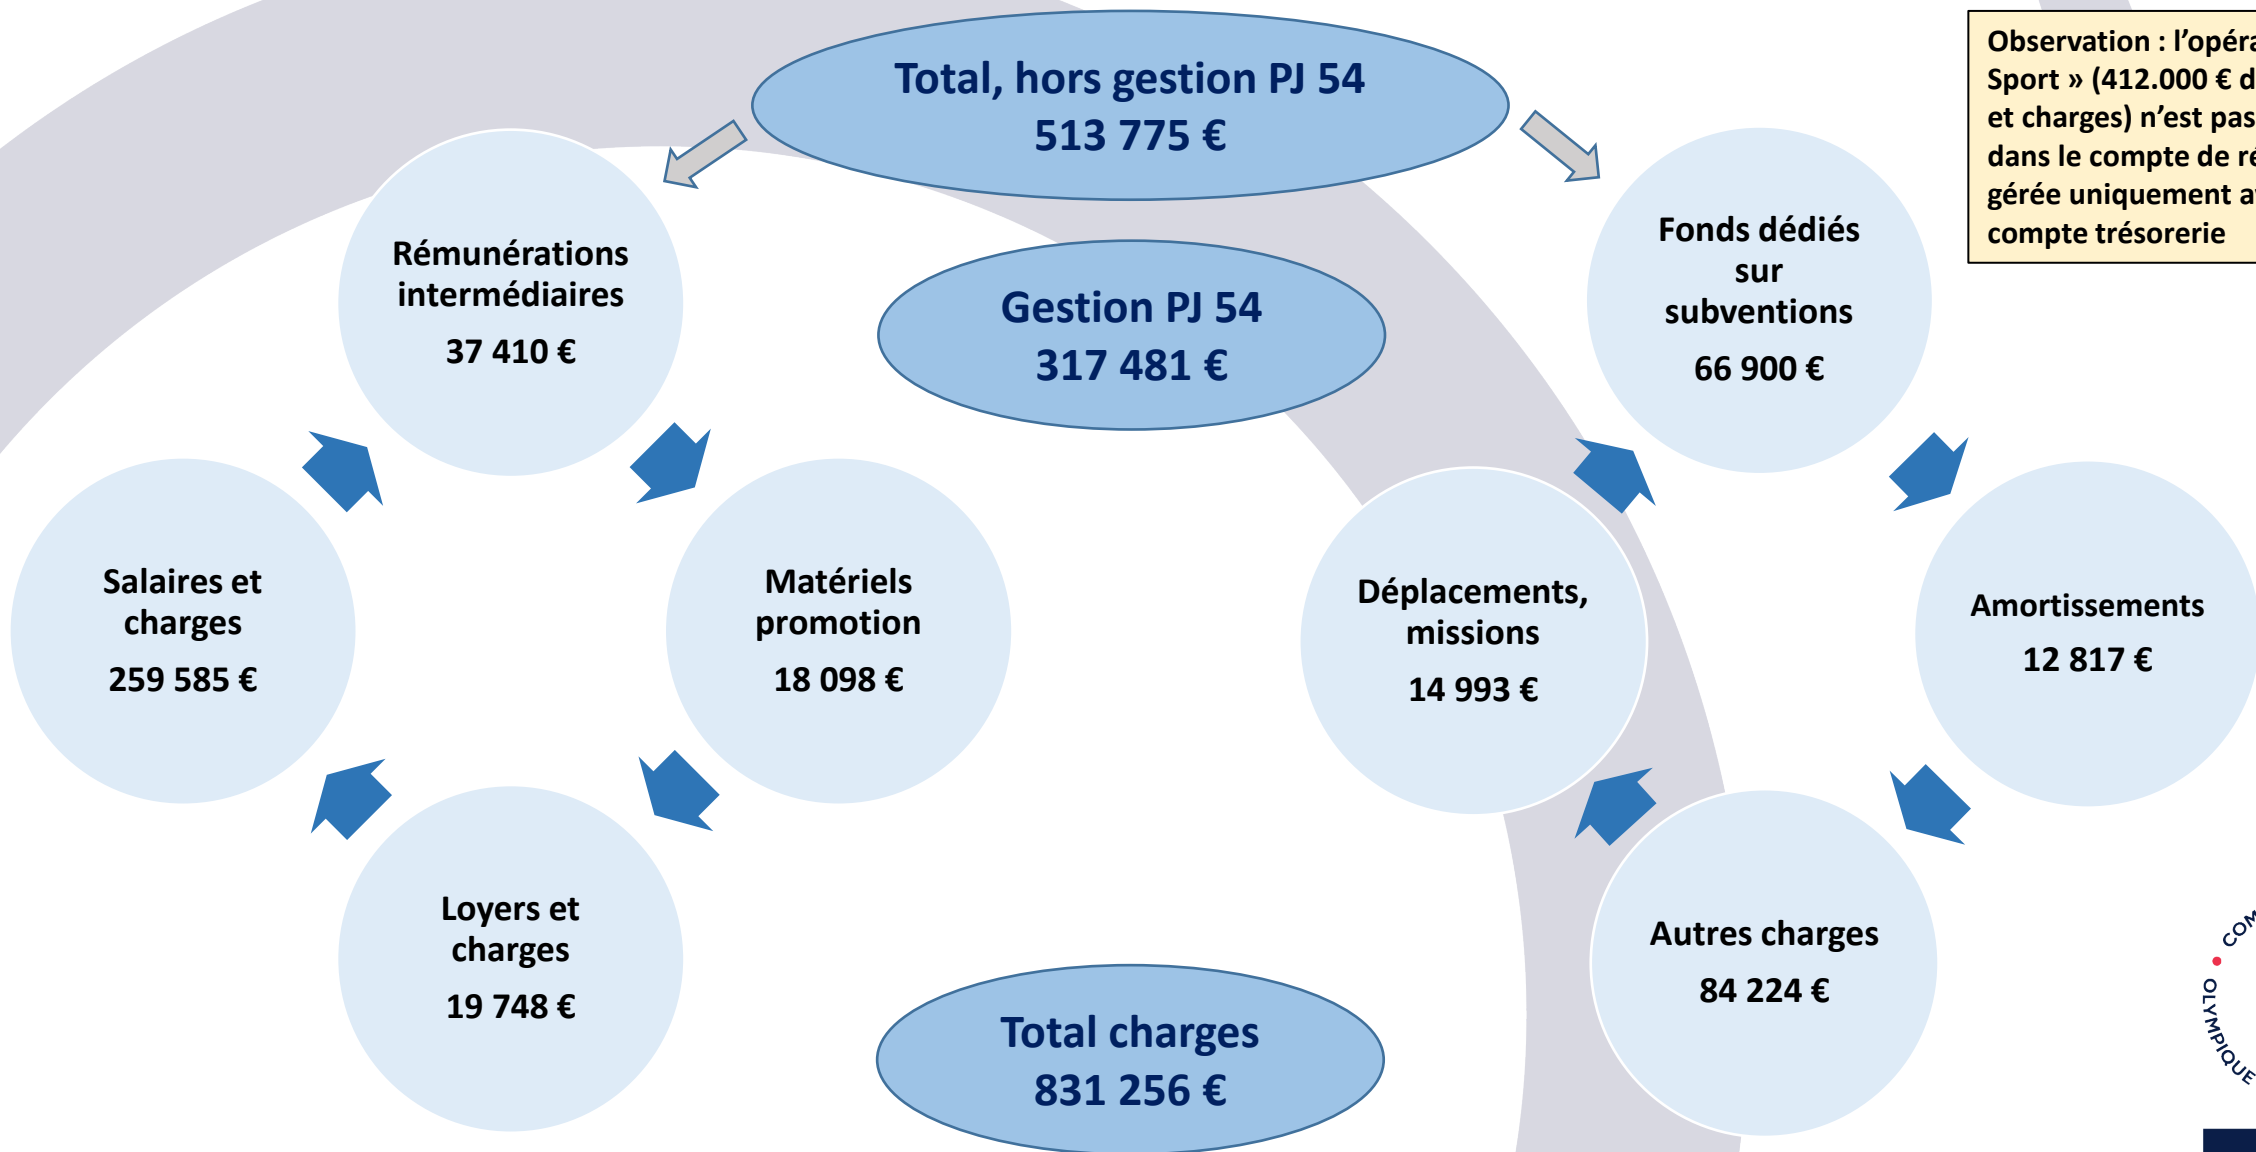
Total, hors gestion PJ 54
513 775 €

Observation : l'opéra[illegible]
Sport » (412.000 € d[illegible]
et charges) n'est pas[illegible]
dans le compte de r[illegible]
gérée uniquement a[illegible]
compte trésorerie

Rémunérations intermédiaires
37 410 €

Gestion PJ 54
317 481 €

Fonds dédiés sur subventions
66 900 €

Salaires et charges
259 585 €

Matériels promotion
18 098 €

Déplacements, missions
14 993 €

Amortissements
12 817 €

Loyers et charges
19 748 €

Autres charges
84 224 €

Total charges
831 256 €

COM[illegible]
OLYMPIQUE